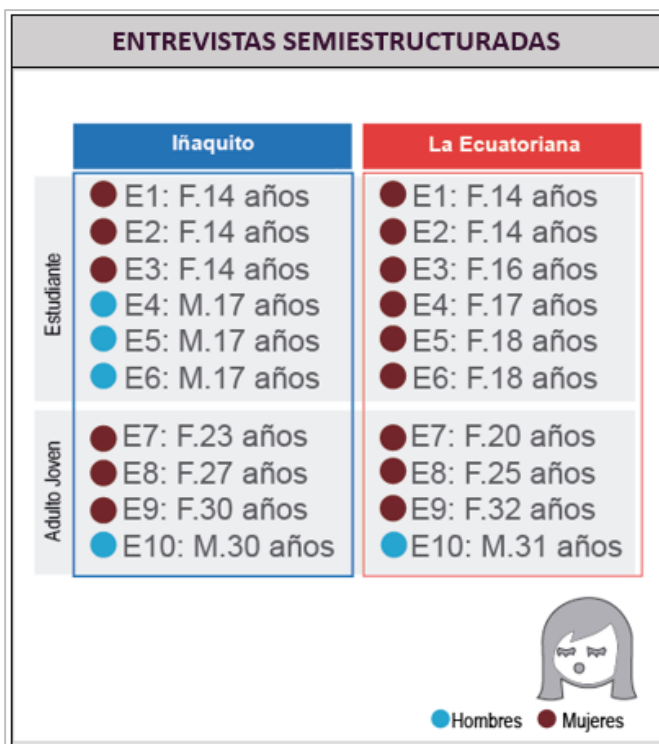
ENTREVISTAS SEMIESTRUCTURADAS

| | Iñaquito | La Ecuatoriana |
|---|---|---|
| Estudiante | E1: F.14 años<br>E2: F.14 años<br>E3: F.14 años<br>E4: M.17 años<br>E5: M.17 años<br>E6: M.17 años | E1: F.14 años<br>E2: F.14 años<br>E3: F.16 años<br>E4: F.17 años<br>E5: F.18 años<br>E6: F.18 años |
| Adulto Joven | E7: F.23 años<br>E8: F.27 años<br>E9: F.30 años<br>E10: M.30 años | E7: F.20 años<br>E8: F.25 años<br>E9: F.32 años<br>E10: M.31 años |

Hombres Mujeres